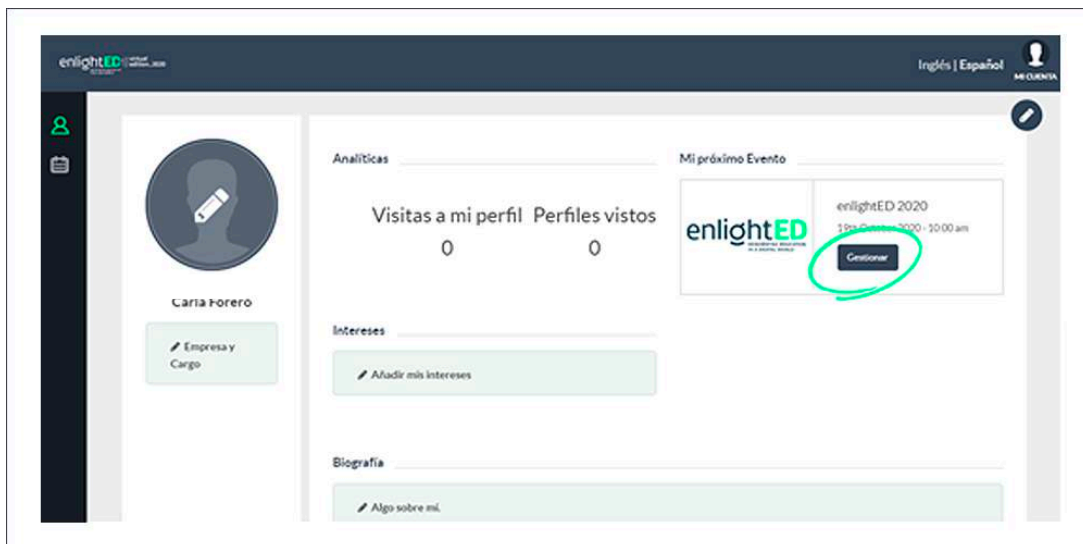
enlightED virtual edition 2020

Inglés | Español

MI CUENTA

Carla Forero

Empresa y Cargo

Analíticas

Visitas a mi perfil
0

Perfiles vistos
0

Mi próximo Evento

enlightED
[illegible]

enlightED 2020
19th October 2020 - 10:00 am

Gestionar

Intereses

Añadir mis intereses

Biografía

Algo sobre mí.